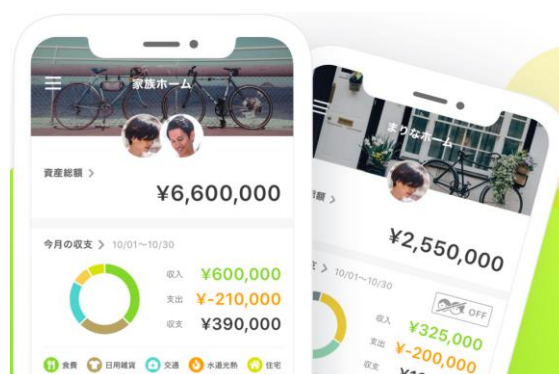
家族ホーム

資産総額 >

¥6,600,000

今月の収支 > 10/01〜10/30

収入 ¥600,000
支出 ¥-210,000
収支 ¥390,000

食費 日用雑貨 交通 水道光熱 住宅

まりなホーム

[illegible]総額 >

¥2,550,000

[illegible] > 10/01〜10/30

OFF

収入 ¥325,000
支出 ¥-200,000
収支 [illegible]